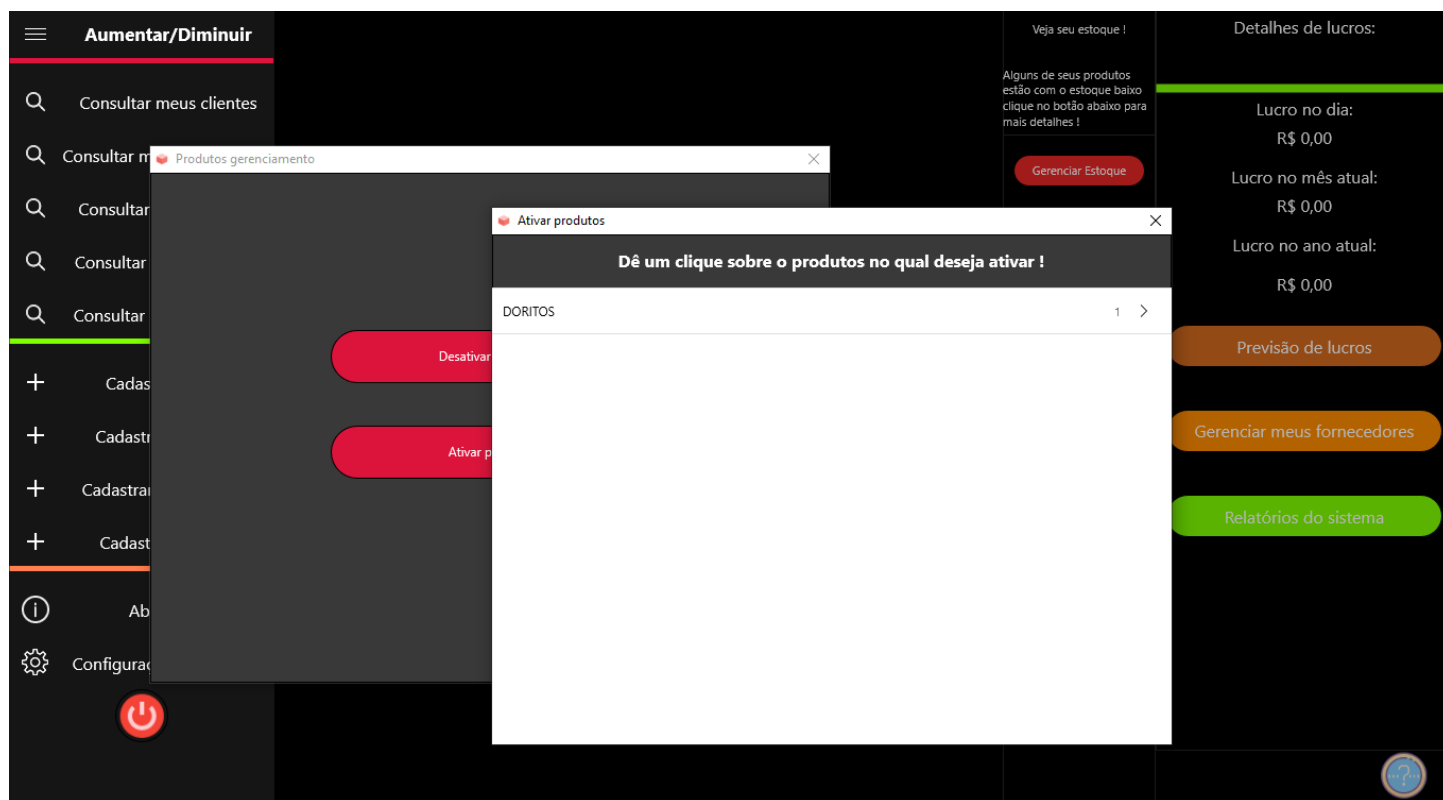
Aumentar/Diminuir

Consultar meus clientes

Consultar m

Consultar

Consultar

Consultar

Cadas

Cadastr

Cadastrar

Cadast

Ab

Configurac

Produtos gerenciamento

Desativar

Ativar p

Ativar produtos

Dê um clique sobre o produtos no qual deseja ativar !

DORITOS 1

Veja seu estoque !

Alguns de seus produtos estão com o estoque baixo clique no botão abaixo para mais detalhes !

Gerenciar Estoque

Detalhes de lucros:

Lucro no dia:
R$ 0,00

Lucro no mês atual:
R$ 0,00

Lucro no ano atual:
R$ 0,00

Previsão de lucros

Gerenciar meus fornecedores

Relatórios do sistema